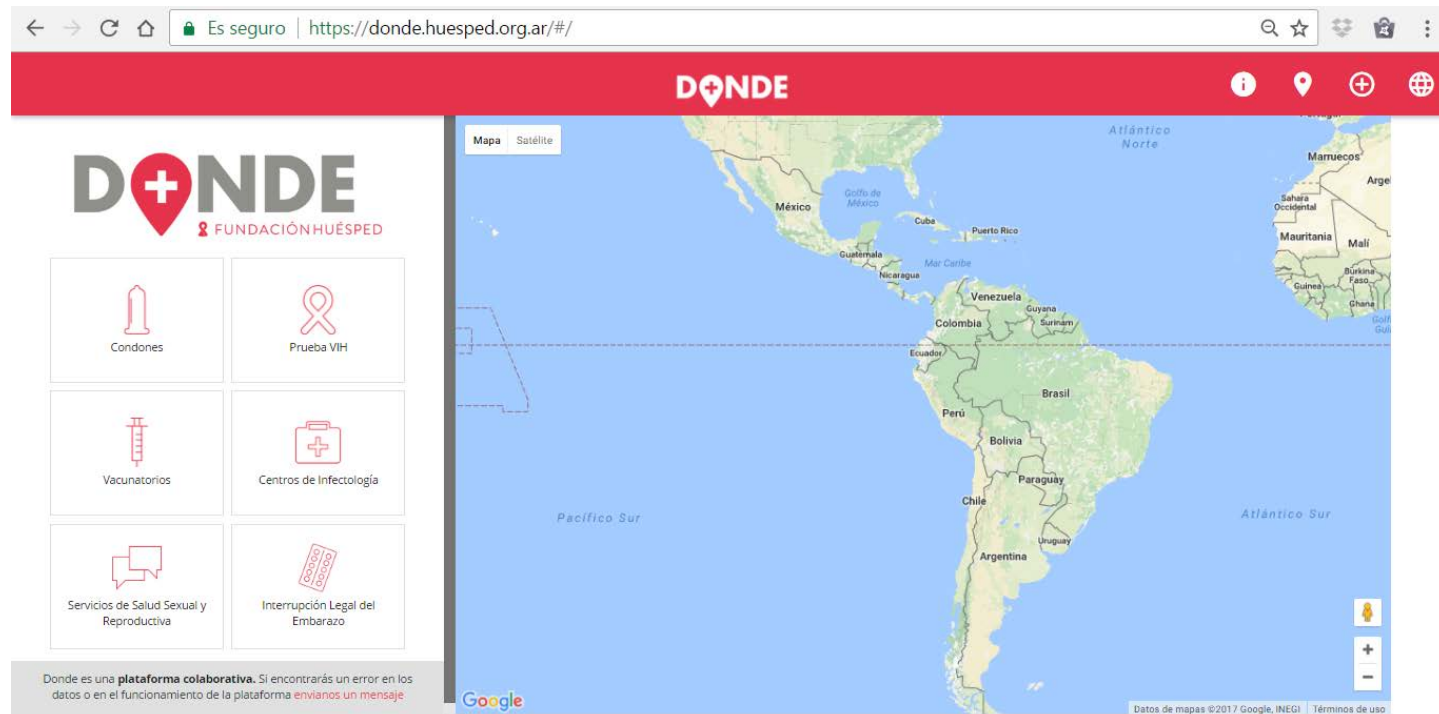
Es seguro | https://donde.huesped.org.ar/#/

DONDE

DONDE
FUNDACIÓN HUÉSPED

Condones

Prueba VIH

Vacunatorios

Centros de Infectología

Servicios de Salud Sexual y Reproductiva

Interrupción Legal del Embarazo

Donde es una **plataforma colaborativa.** Si encontrarás un error en los datos o en el funcionamiento de la plataforma envianos un mensaje

Mapa Satélite

Atlántico Norte
Marruecos
Argel
Sahara Occidental
Mauritania
Malí
Burkina Faso
Guinea
Ghana
Golfo de México
México
Cuba
Puerto Rico
Guatemala
Nicaragua
Mar Caribe
Venezuela
Guyana
Surinam
Colombia
Ecuador
Brasil
Perú
Bolivia
Paraguay
Chile
Uruguay
Argentina
Pacífico Sur
Atlántico Sur

Google
Datos de mapas ©2017 Google, INEGI Términos de uso